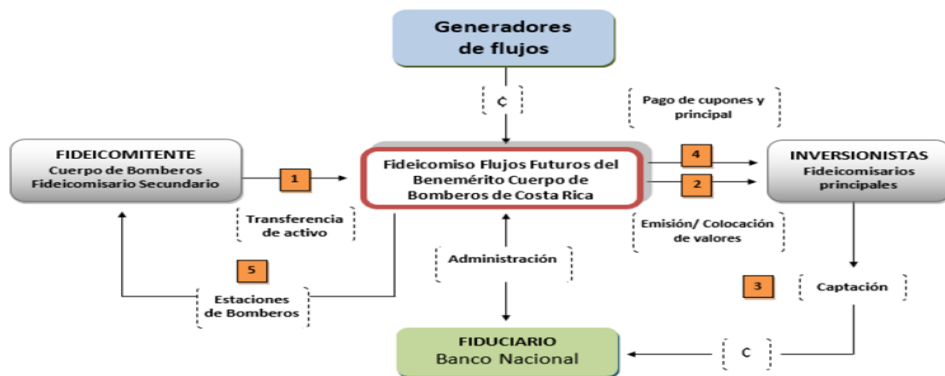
Generadores de flujos

C

Pago de cupones y principal

FIDEICOMITENTE
Cuerpo de Bomberos
Fideicomisario Secundario

1

Fideicomiso Flujos Futuros del Benemérito Cuerpo de Bomberos de Costa Rica

4

2

INVERSIONISTAS
Fideicomisarios principales

Transferencia de activo

Emisión/ Colocación de valores

Administración

5

3

Captación

Estaciones de Bomberos

FIDUCIARIO
Banco Nacional

C